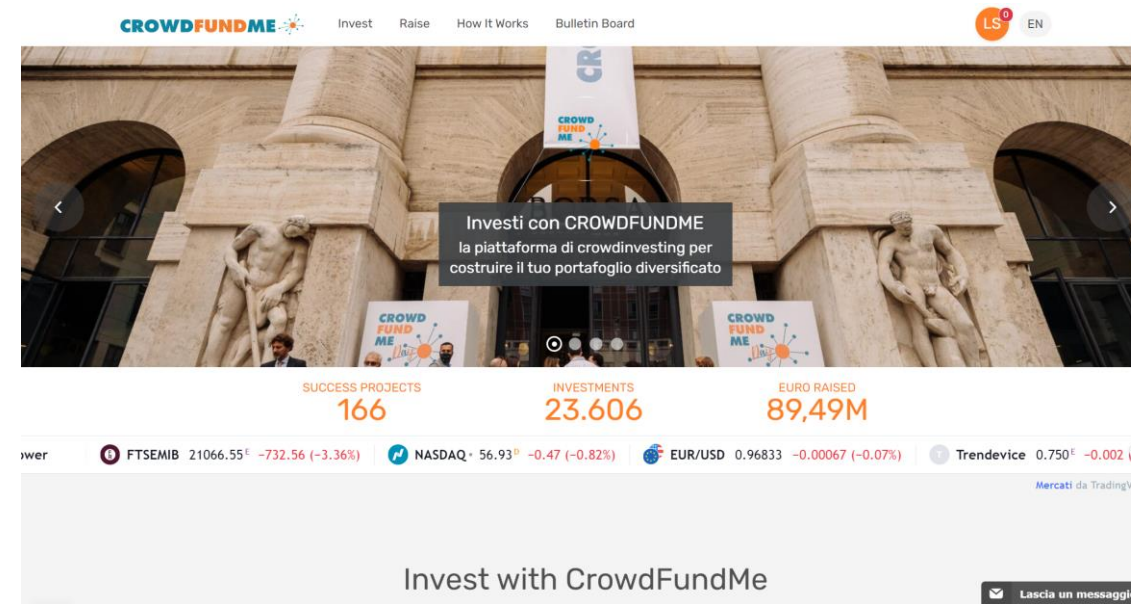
CROWDFUNDME Invest Raise How It Works Bulletin Board LS 0 EN

CROWDFUNDME

CROWD FUND ME

Investi con CROWDFUNDME
la piattaforma di crowdinvesting per costruire il tuo portafoglio diversificato

CROWD FUND ME

CROWD FUND ME

SUCCESS PROJECTS
166

INVESTMENTS
23.606

EURO RAISED
89,49M

ower FTSEMIB 21066.55$^{E}$ −732.56 (−3.36%) NASDAQ · 56.93$^{D}$ −0.47 (−0.82%) EUR/USD 0.96833 −0.00067 (−0.07%) Trendevice 0.750$^{E}$ −0.002

Mercati da TradingV

Invest with CrowdFundMe

Lascia un messaggi